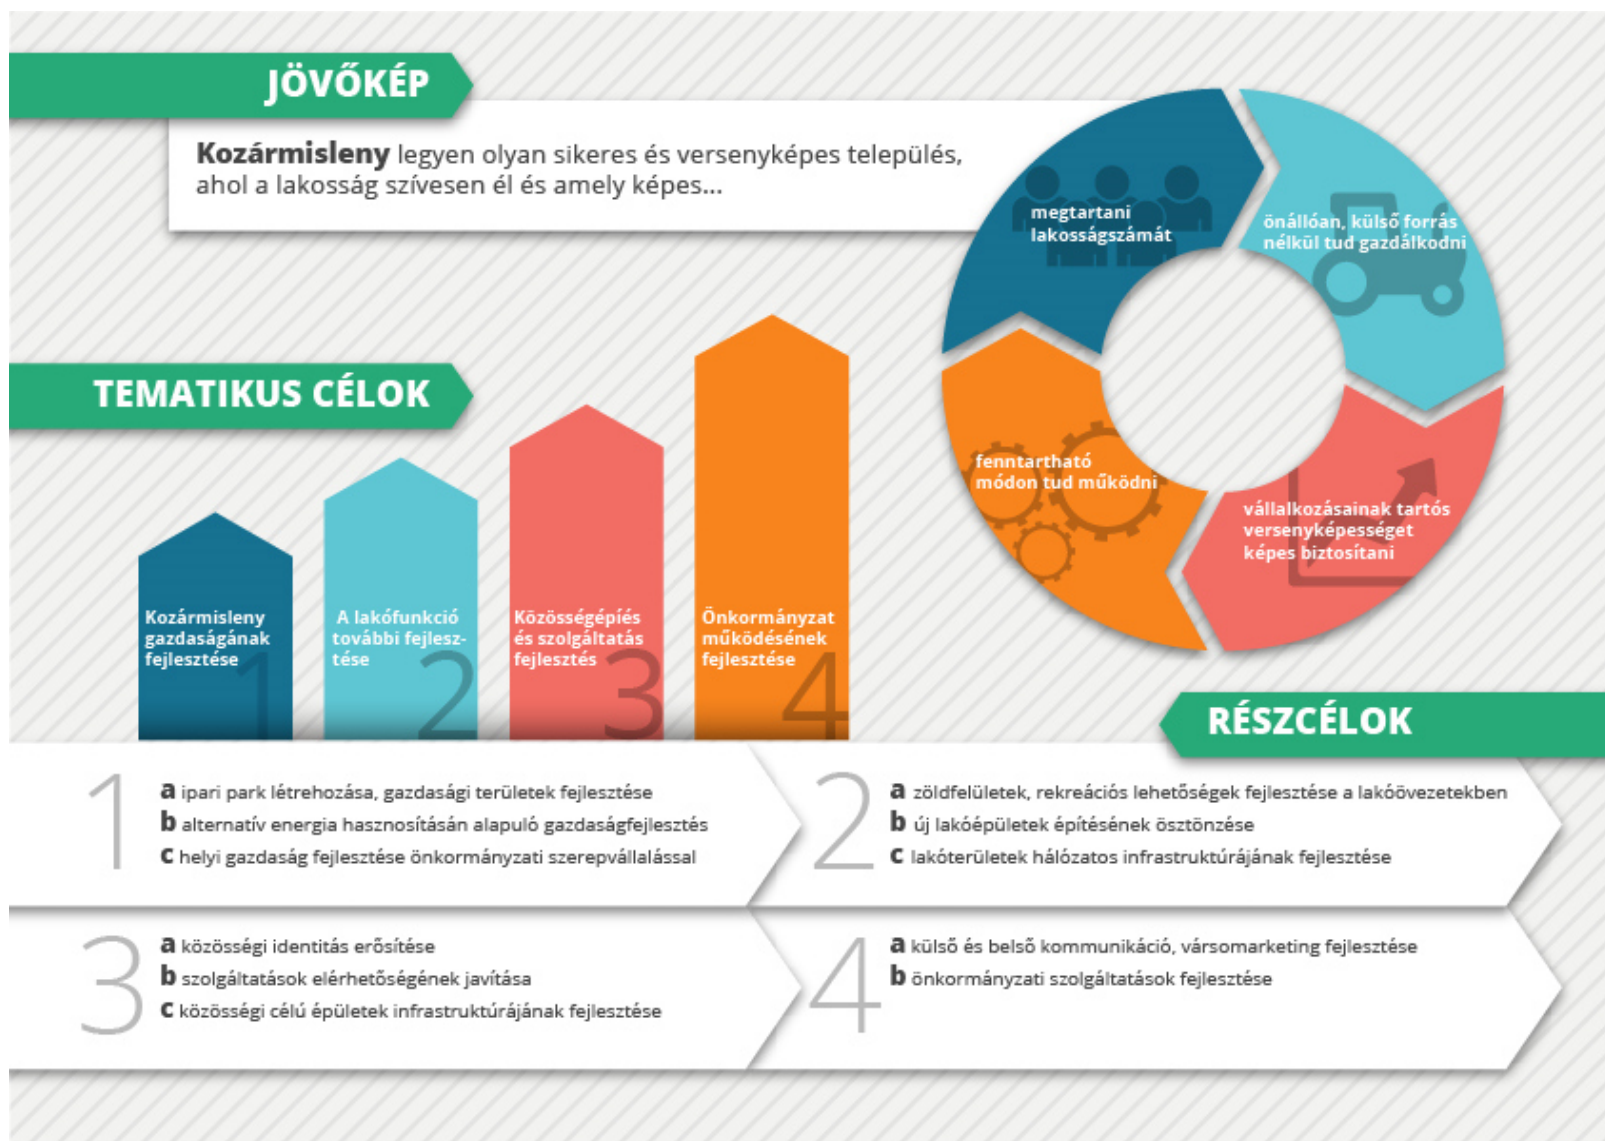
JÖVŐKÉP

**Kozármisleny** legyen olyan sikeres és versenyképes település, ahol a lakosság szívesen él és amely képes...

megtartani lakosságszámát

önállóan, külső forrás nélkül tud gazdálkodni

fenntartható módon tud működni

vállalkozásainak tartós versenyképességet képes biztosítani

TEMATIKUS CÉLOK

Kozármisleny gazdaságának fejlesztése 1

A lakófunkció további fejlesztése 2

Közösségépíés és szolgáltatás fejlesztés 3

Önkormányzat működésének fejlesztése 4

RÉSZCÉLOK

1
a ipari park létrehozása, gazdasági területek fejlesztése
b alternatív energia hasznosításán alapuló gazdaságfejlesztés
c helyi gazdaság fejlesztése önkormányzati szerepvállalással

2
a zöldfelületek, rekreációs lehetőségek fejlesztése a lakóövezetekben
b új lakóépületek építésének ösztönzése
c lakóterületek hálózatos infrastruktúrájának fejlesztése

3
a közösségi identitás erősítése
b szolgáltatások elérhetőségének javítása
c közösségi célú épületek infrastruktúrájának fejlesztése

4
a külső és belső kommunikáció, városmarketing fejlesztése
b önkormányzati szolgáltatások fejlesztése